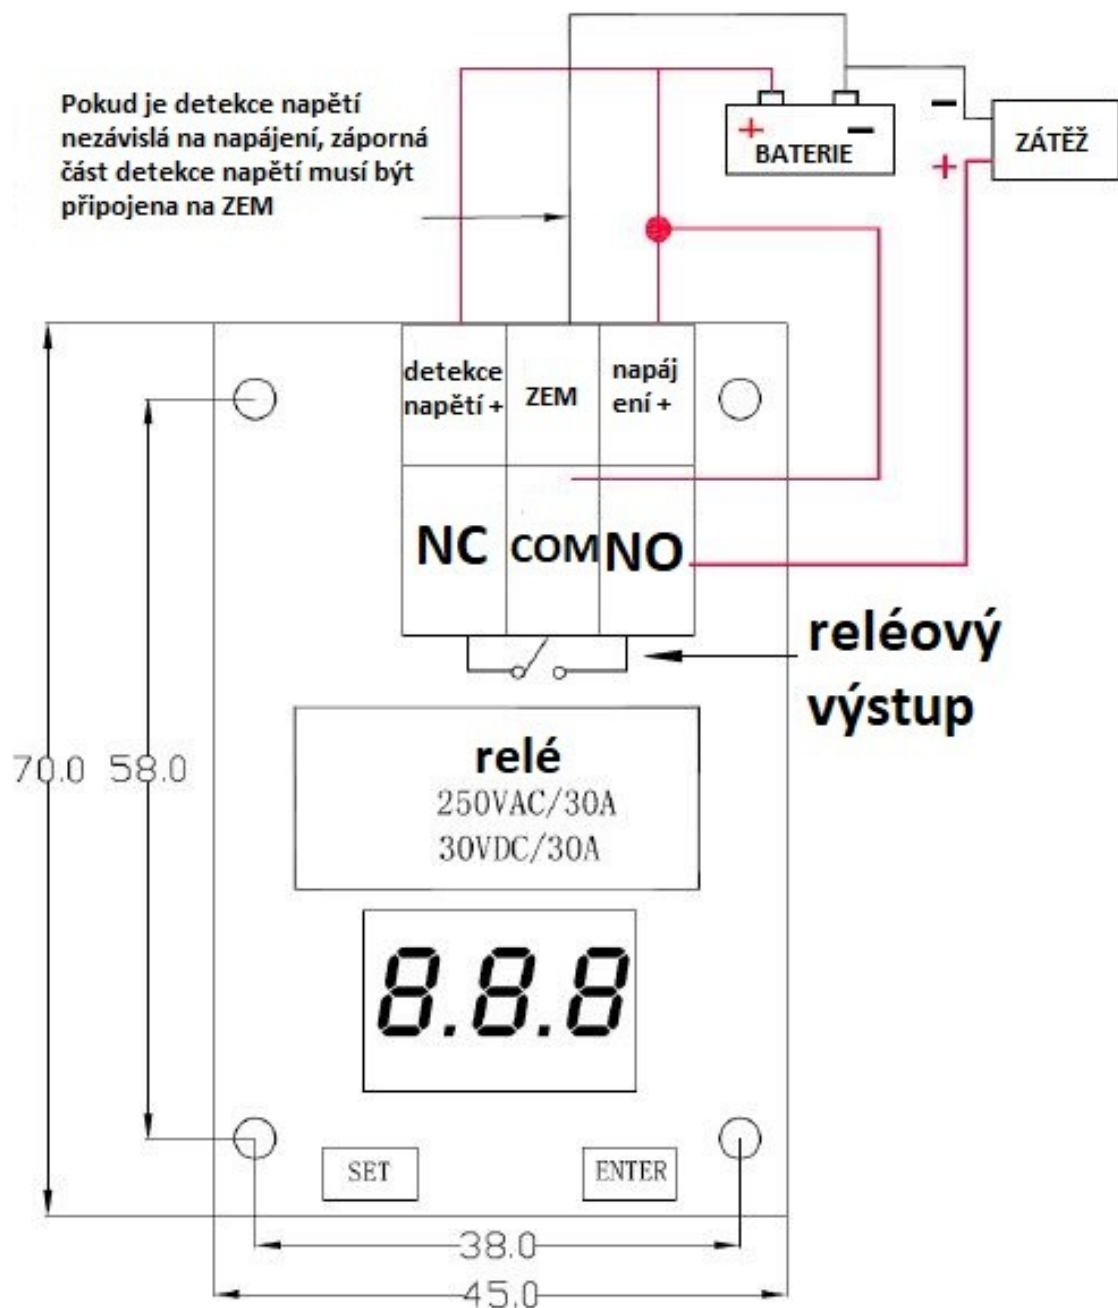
Pokud je detekce napětí nezávislá na napájení, záporná část detekce napětí musí být připojena na ZEM

+ BATERIE −

− ZÁTĚŽ +

detekce napětí +

ZEM

napáj ení +

NC

COM

NO

reléový výstup

relé
250VAC/30A
30VDC/30A

8.8.8

70.0

58.0

SET

ENTER

38.0

45.0